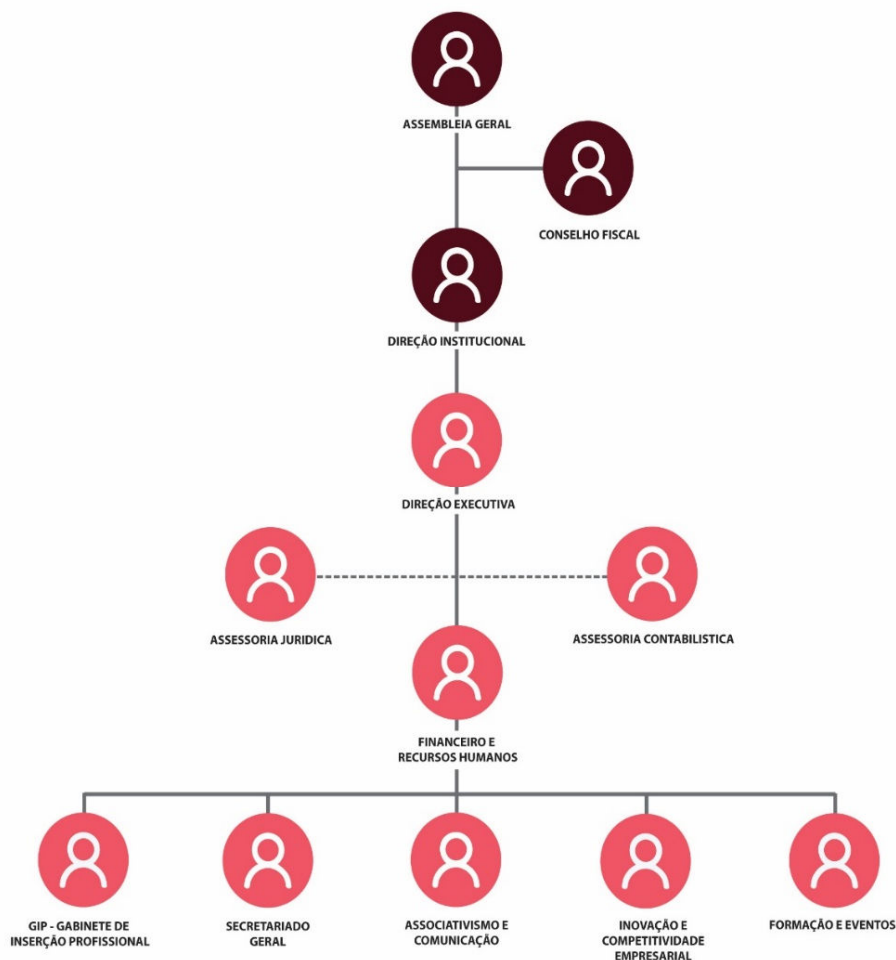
ASSEMBLEIA GERAL

CONSELHO FISCAL

DIREÇÃO INSTITUCIONAL

DIREÇÃO EXECUTIVA

ASSESSORIA JURIDICA

ASSESSORIA CONTABILISTICA

FINANCEIRO E RECURSOS HUMANOS

GIP - GABINETE DE INSERÇÃO PROFISSIONAL

SECRETARIADO GERAL

ASSOCIATIVISMO E COMUNICAÇÃO

INOVAÇÃO E COMPETITIVIDADE EMPRESARIAL

FORMAÇÃO E EVENTOS